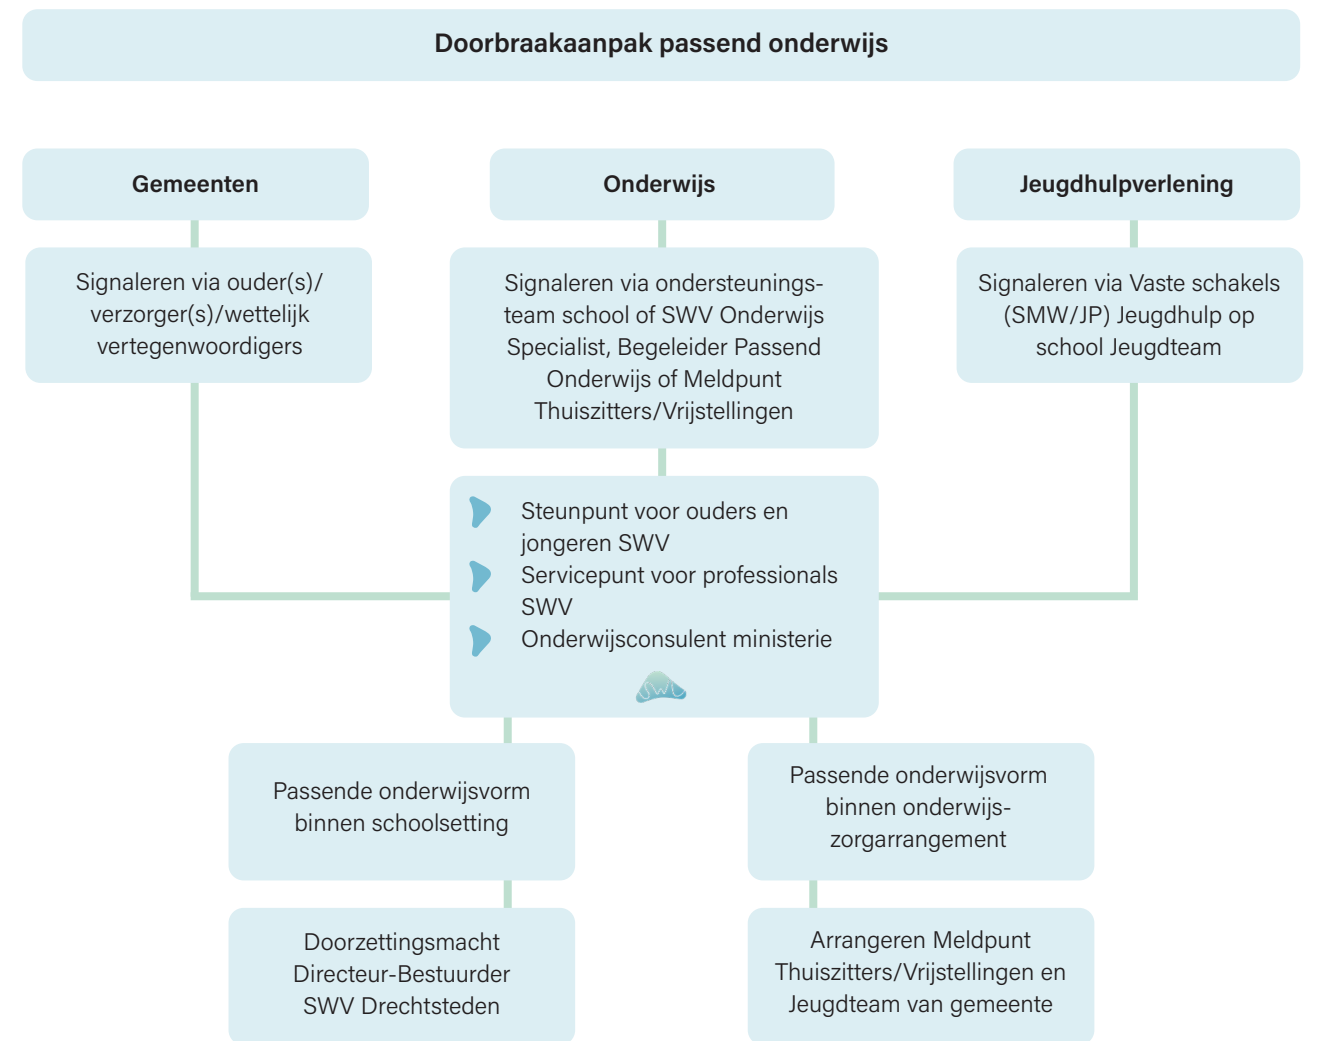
Doorbraakaanpak passend onderwijs

Gemeenten

Onderwijs

Jeugdhulpverlening

Signaleren via ouder(s)/ verzorger(s)/wettelijk vertegenwoordigers

Signaleren via ondersteuningsteam school of SWV Onderwijs Specialist, Begeleider Passend Onderwijs of Meldpunt Thuiszitters/Vrijstellingen

Signaleren via Vaste schakels (SMW/JP) Jeugdhulp op school Jeugdteam

Steunpunt voor ouders en jongeren SWV
Servicepunt voor professionals SWV
Onderwijsconsulent ministerie

SWV

Passende onderwijsvorm binnen schoolsetting

Passende onderwijsvorm binnen onderwijs-zorgarrangement

Doorzettingsmacht Directeur-Bestuurder SWV Drechtsteden

Arrangeren Meldpunt Thuiszitters/Vrijstellingen en Jeugdteam van gemeente